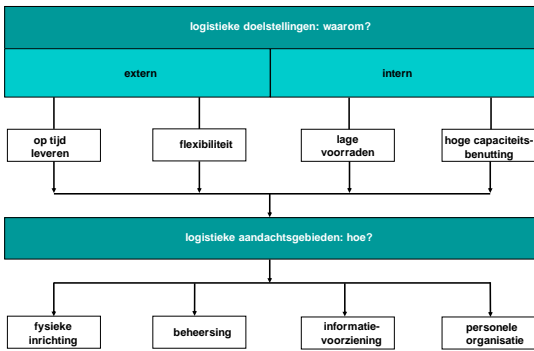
logistieke doelstellingen: waarom?

extern

intern

op tijd leveren

flexibiliteit

lage voorraden

hoge capaciteitsbenutting

logistieke aandachtsgebieden: hoe?

fysieke inrichting

beheersing

informatievoorziening

personele organisatie